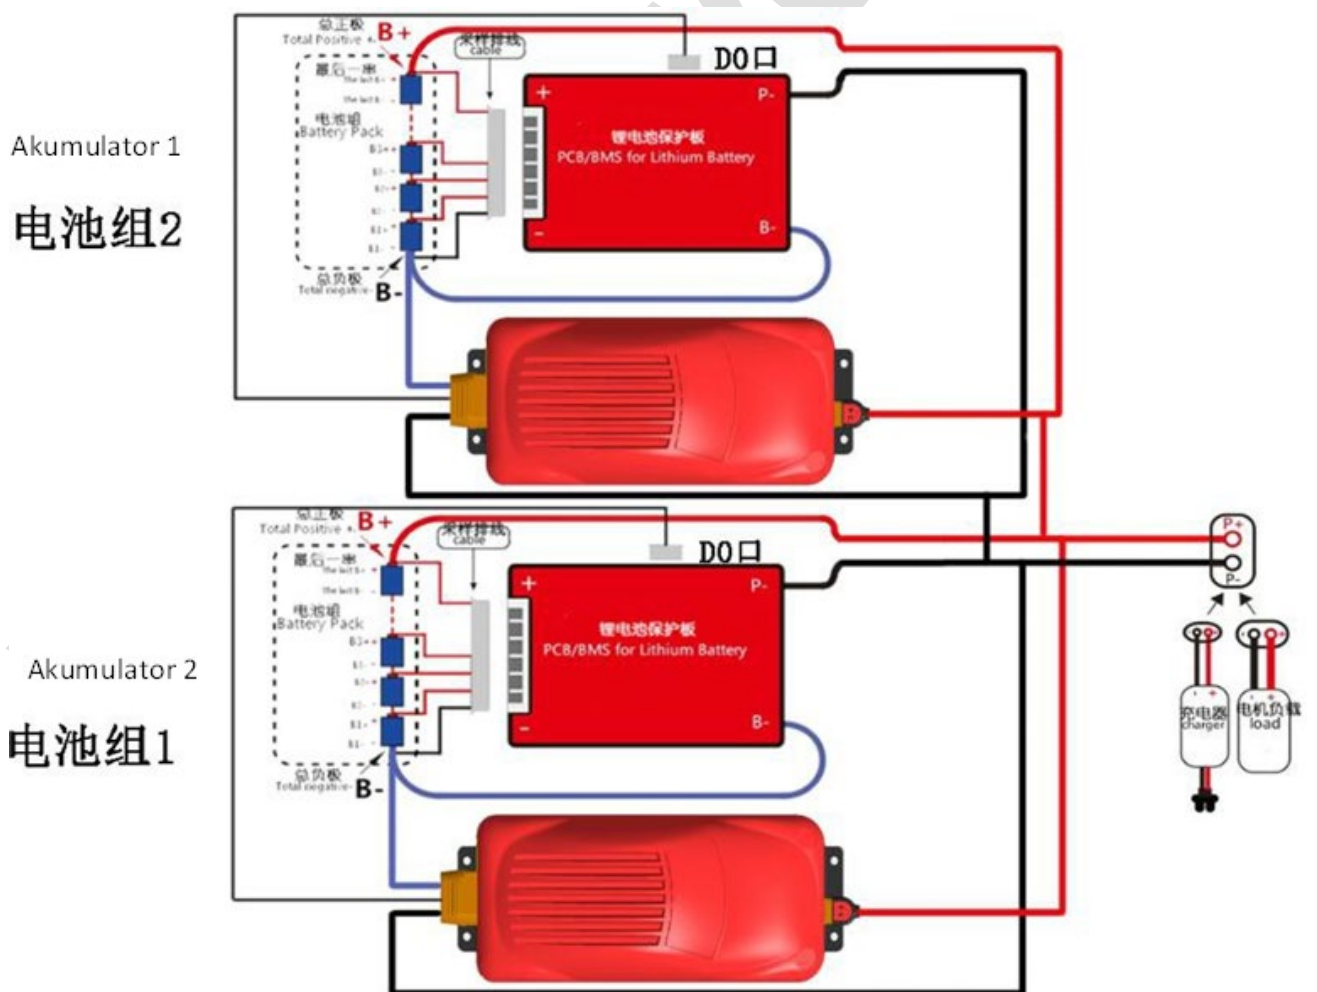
Akumulator 1

电池组2

总正极
Total Positive
B+
采样排线
cable
DO口
最后一串
The last B+
The last B-
电池组
Battery Pack
B3+
B3-
B2+
B2-
B1+
B1-
总负极
Total negative
B-
+
P-
锂电池保护板
PCB/BMS for Lithium Battery
-
B-

Akumulator 2

电池组1

总正极
Total Positive
B+
采样排线
cable
DO口
最后一串
The last B+
The last B-
电池组
Battery Pack
B3+
B3-
B2+
B2-
B1+
B1-
总负极
Total negative
B-
+
P-
锂电池保护板
PCB/BMS for Lithium Battery
-
B-

P+
P-
充电器
charger
电机负载
load